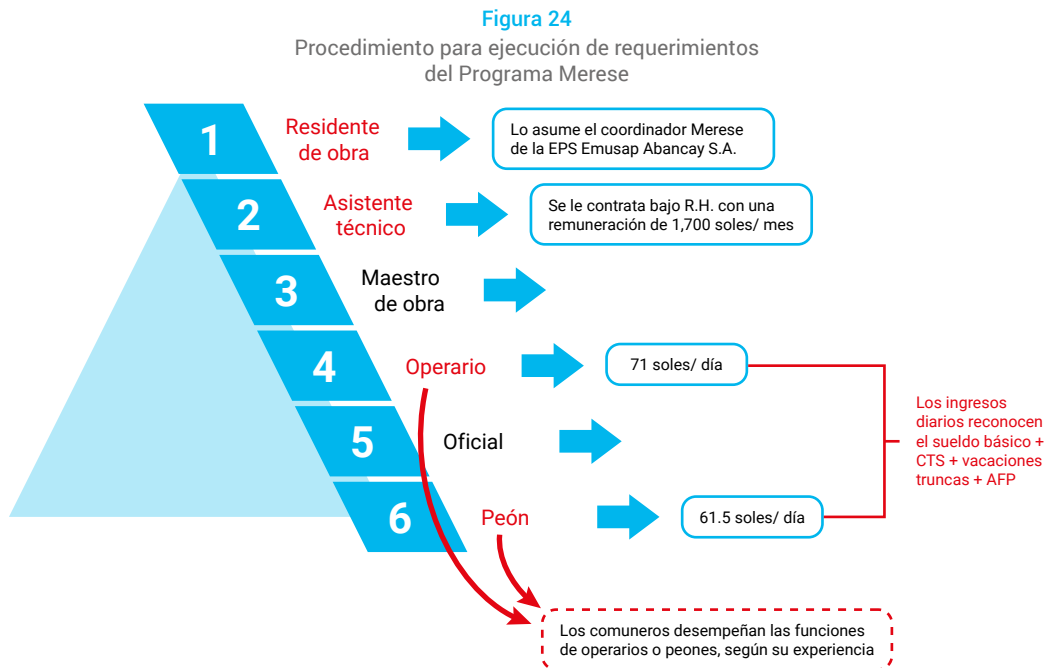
Figura 24
Procedimiento para ejecución de requerimientos del Programa Merese

1
Residente de obra
Lo asume el coordinador Merese de la EPS Emusap Abancay S.A.

2
Asistente técnico
Se le contrata bajo R.H. con una remuneración de 1,700 soles/ mes

3
Maestro de obra

4
Operario
71 soles/ día

5
Oficial

6
Peón
61.5 soles/ día

Los ingresos diarios reconocen el sueldo básico + CTS + vacaciones truncas + AFP

Los comuneros desempeñan las funciones de operarios o peones, según su experiencia